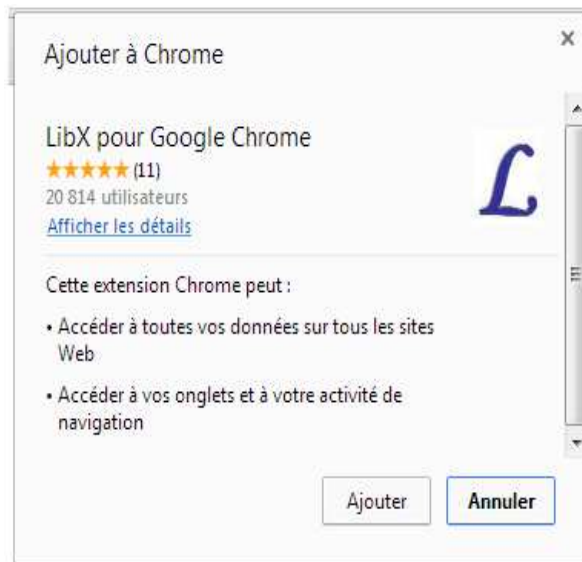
Ajouter à Chrome

×

LibX pour Google Chrome
★★★★★ (11)
20 814 utilisateurs
Afficher les détails

$\mathcal{L}$

Cette extension Chrome peut :

• Accéder à toutes vos données sur tous les sites Web

• Accéder à vos onglets et à votre activité de navigation

Ajouter

Annuler